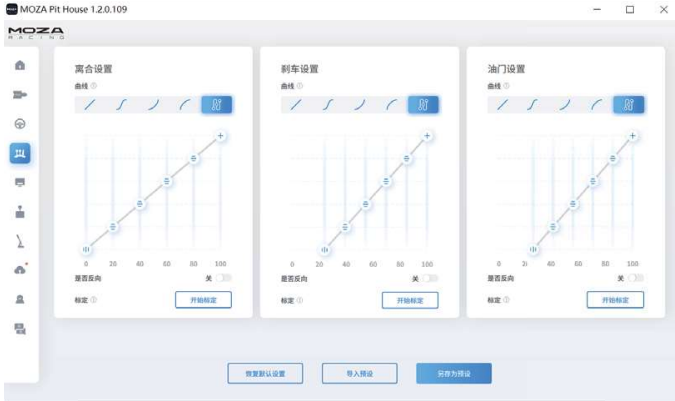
MOZA Pit House 1.2.0.109

MOZA RACING

离合设置

曲线 ⓘ

0 20 40 60 80 100

是否反向 关

标定 ⓘ 开始标定

刹车设置

曲线 ⓘ

0 20 40 60 80 100

是否反向 关

标定 ⓘ 开始标定

油门设置

曲线 ⓘ

0 20 40 60 80 100

是否反向 关

标定 ⓘ 开始标定

恢复默认设置 导入预设 另存为预设